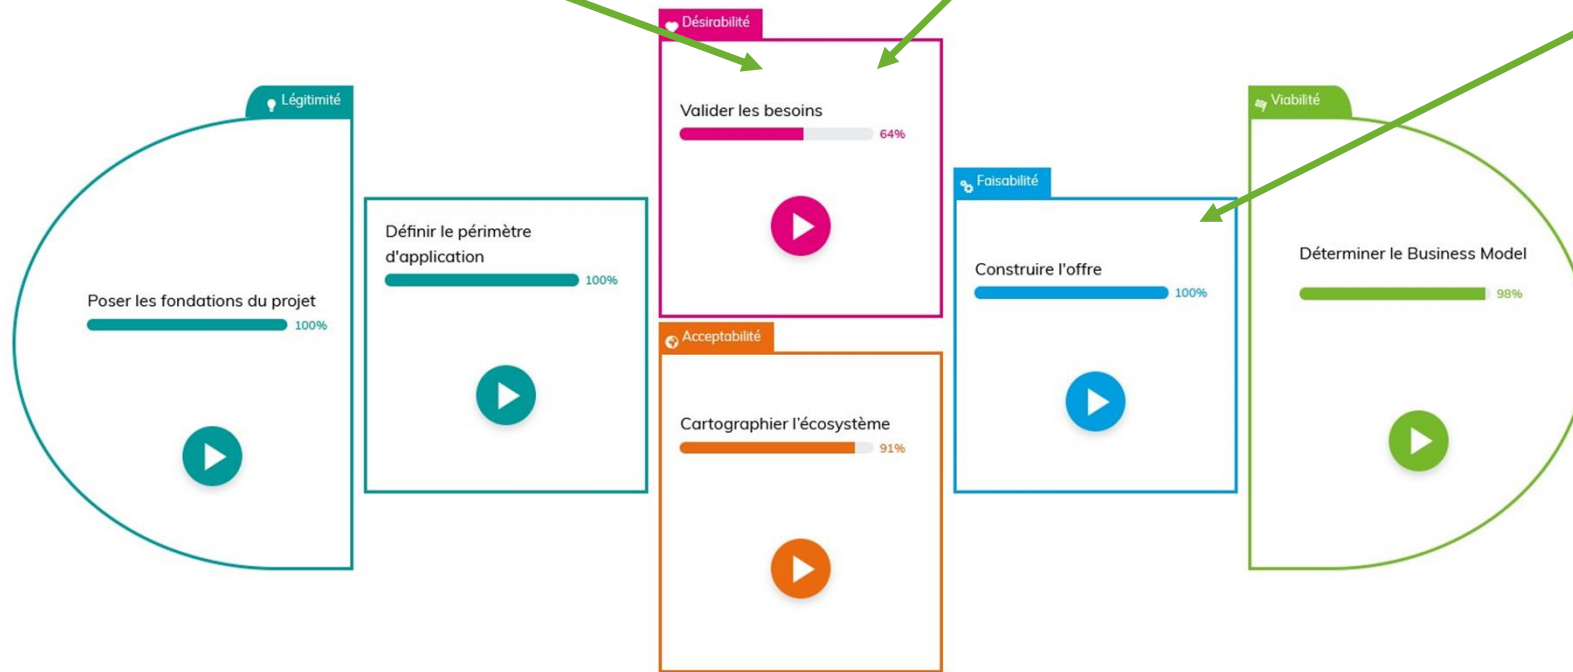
Légitimité

Poser les fondations du projet

100%

Définir le périmètre d'application

100%

Désirabilité

Valider les besoins

64%

Acceptabilité

Cartographier l'écosystème

91%

Faisabilité

Construire l'offre

100%

Viabilité

Déterminer le Business Model

98%